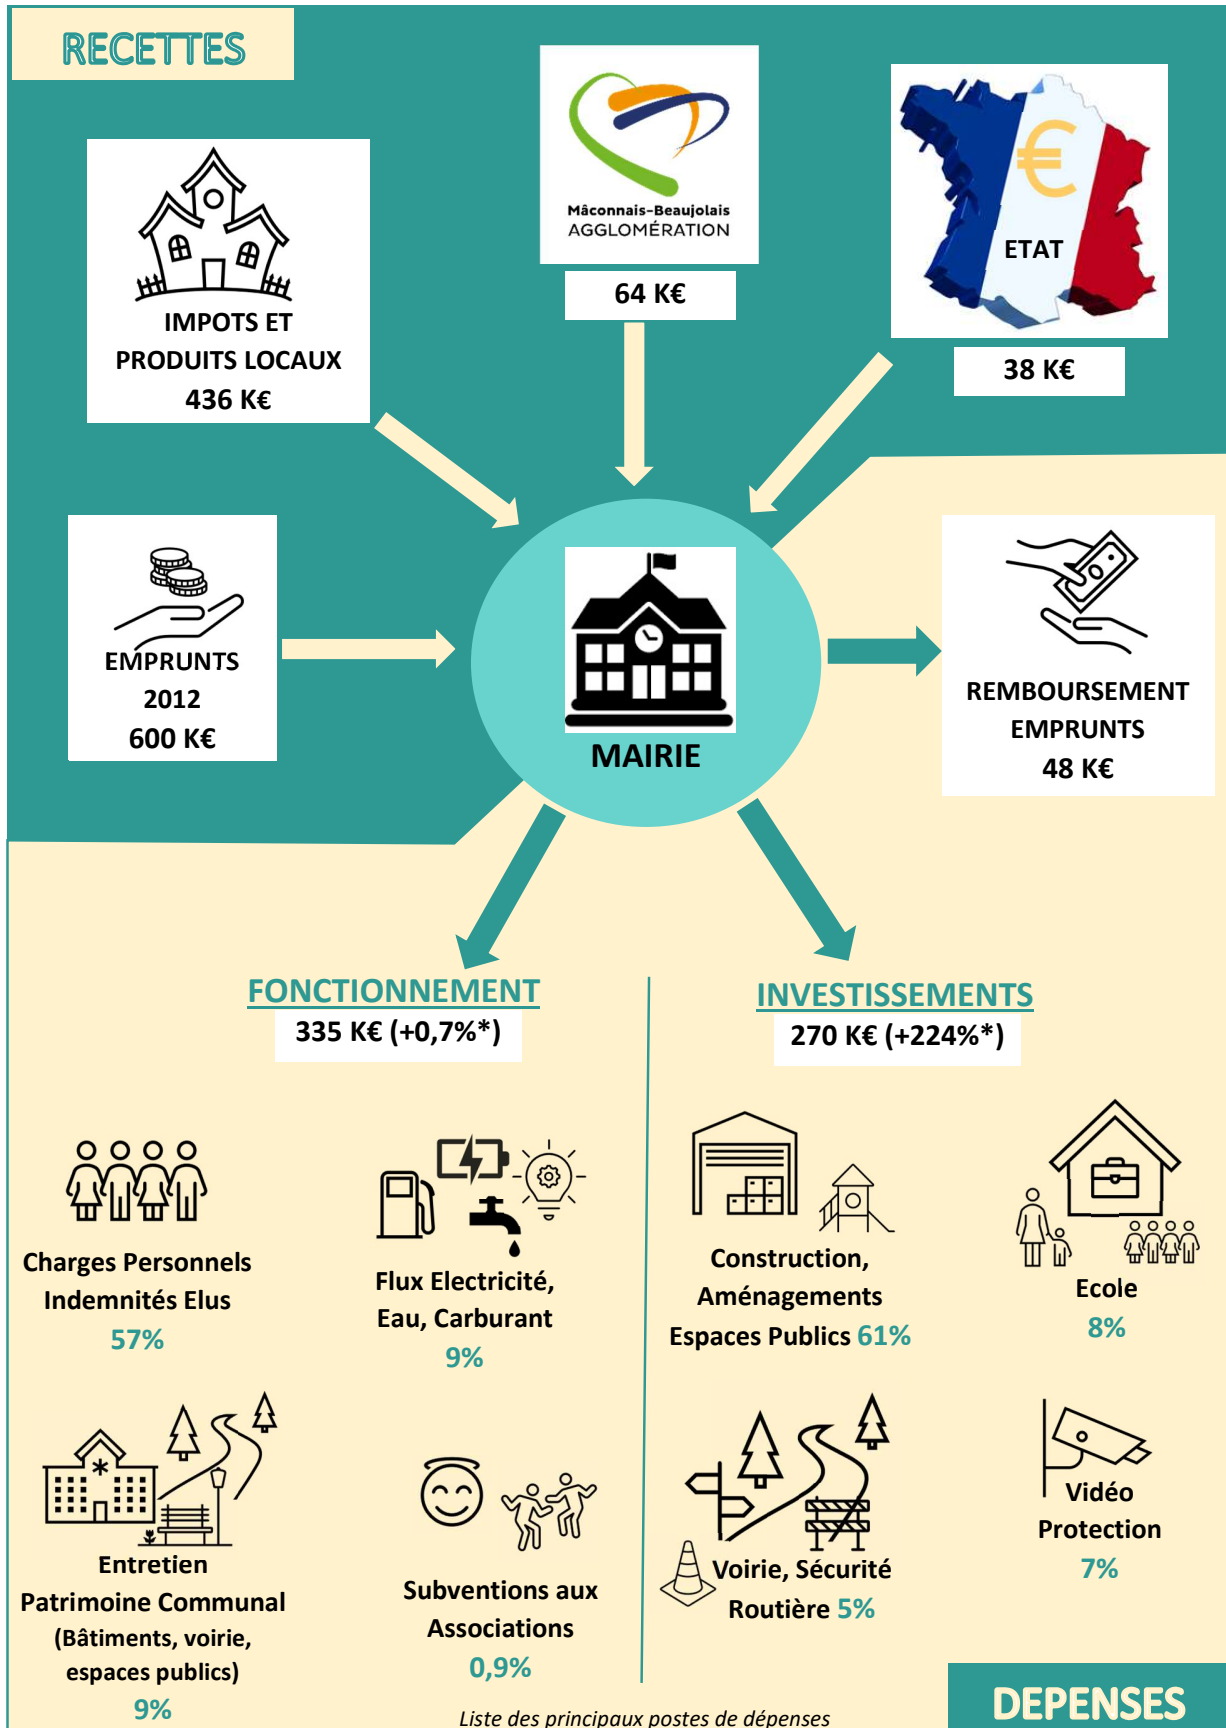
RECETTES

IMPOTS ET PRODUITS LOCAUX
436 K€

Mâconnais-Beaujolais AGGLOMÉRATION

64 K€

ETAT

38 K€

EMPRUNTS
2012
600 K€

MAIRIE

REMBOURSEMENT EMPRUNTS
48 K€

FONCTIONNEMENT
335 K€ (+0,7%*)

INVESTISSEMENTS
270 K€ (+224%*)

Charges Personnels Indemnités Elus
57%

Flux Electricité, Eau, Carburant
9%

Construction, Aménagements Espaces Publics 61%

Ecole
8%

Entretien Patrimoine Communal (Bâtiments, voirie, espaces publics)
9%

Subventions aux Associations
0,9%

Voirie, Sécurité Routière 5%

Vidéo Protection
7%

Liste des principaux postes de dépenses

DEPENSES